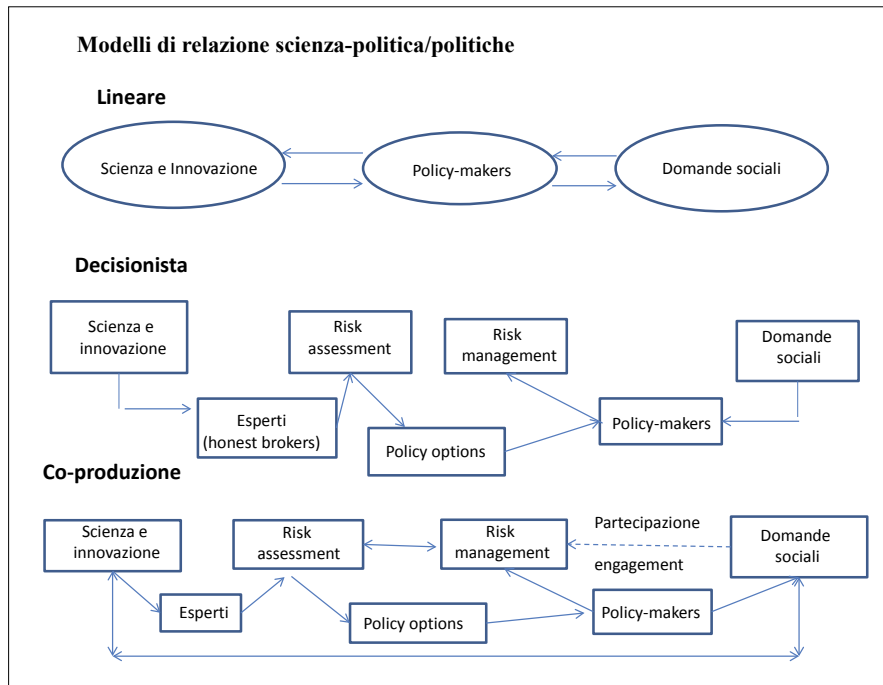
Modelli di relazione scienza-politica/politiche

Lineare

Scienza e Innovazione

Policy-makers

Domande sociali

Decisionista

Scienza e innovazione

Risk assessment

Risk management

Domande sociali

Esperti (honest brokers)

Policy-makers

Policy options

Co-produzione

Scienza e innovazione

Risk assessment

Risk management

Partecipazione

Domande sociali

engagement

Esperti

Policy-makers

Policy options